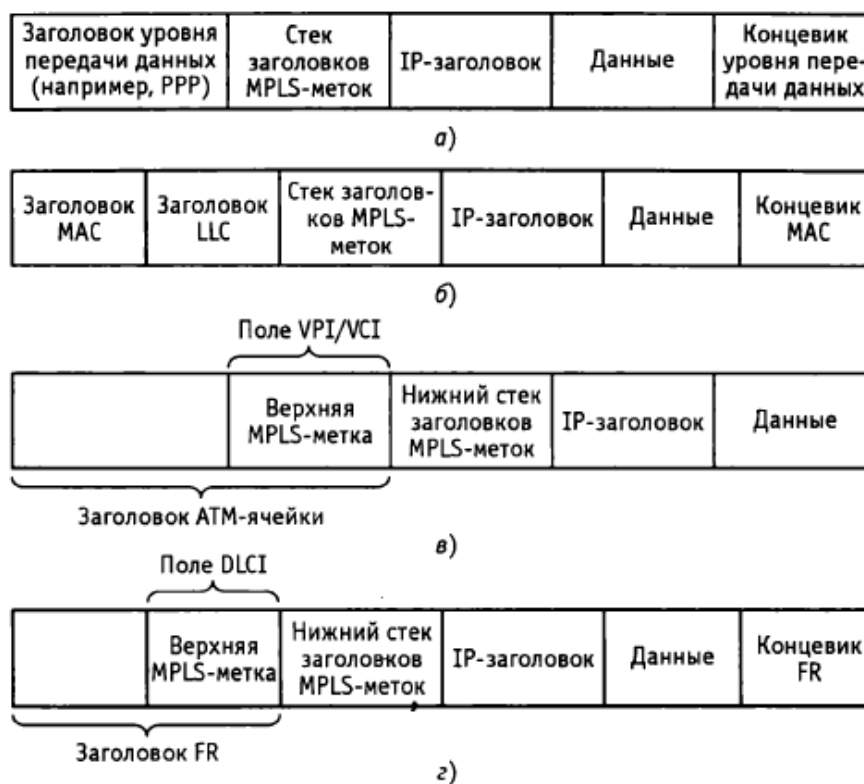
| Заголовок уровня передачи данных (например, PPP) | Стек заголовков MPLS-меток | IP-заголовок | Данные | Концевик уровня передачи данных |
|---|---|---|---|---|

а)

| Заголовок MAC | Заголовок LLC | Стек заголовков MPLS-меток | IP-заголовок | Данные | Концевик MAC |
|---|---|---|---|---|---|

б)

Поле VPI/VCI

| | Верхняя MPLS-метка | Нижний стек заголовков MPLS-меток | IP-заголовок | Данные |
|---|---|---|---|---|

Заголовок ATM-ячейки

в)

Поле DLCI

| | Верхняя MPLS-метка | Нижний стек заголовков MPLS-меток | IP-заголовок | Данные | Концевик FR |
|---|---|---|---|---|---|

Заголовок FR

г)